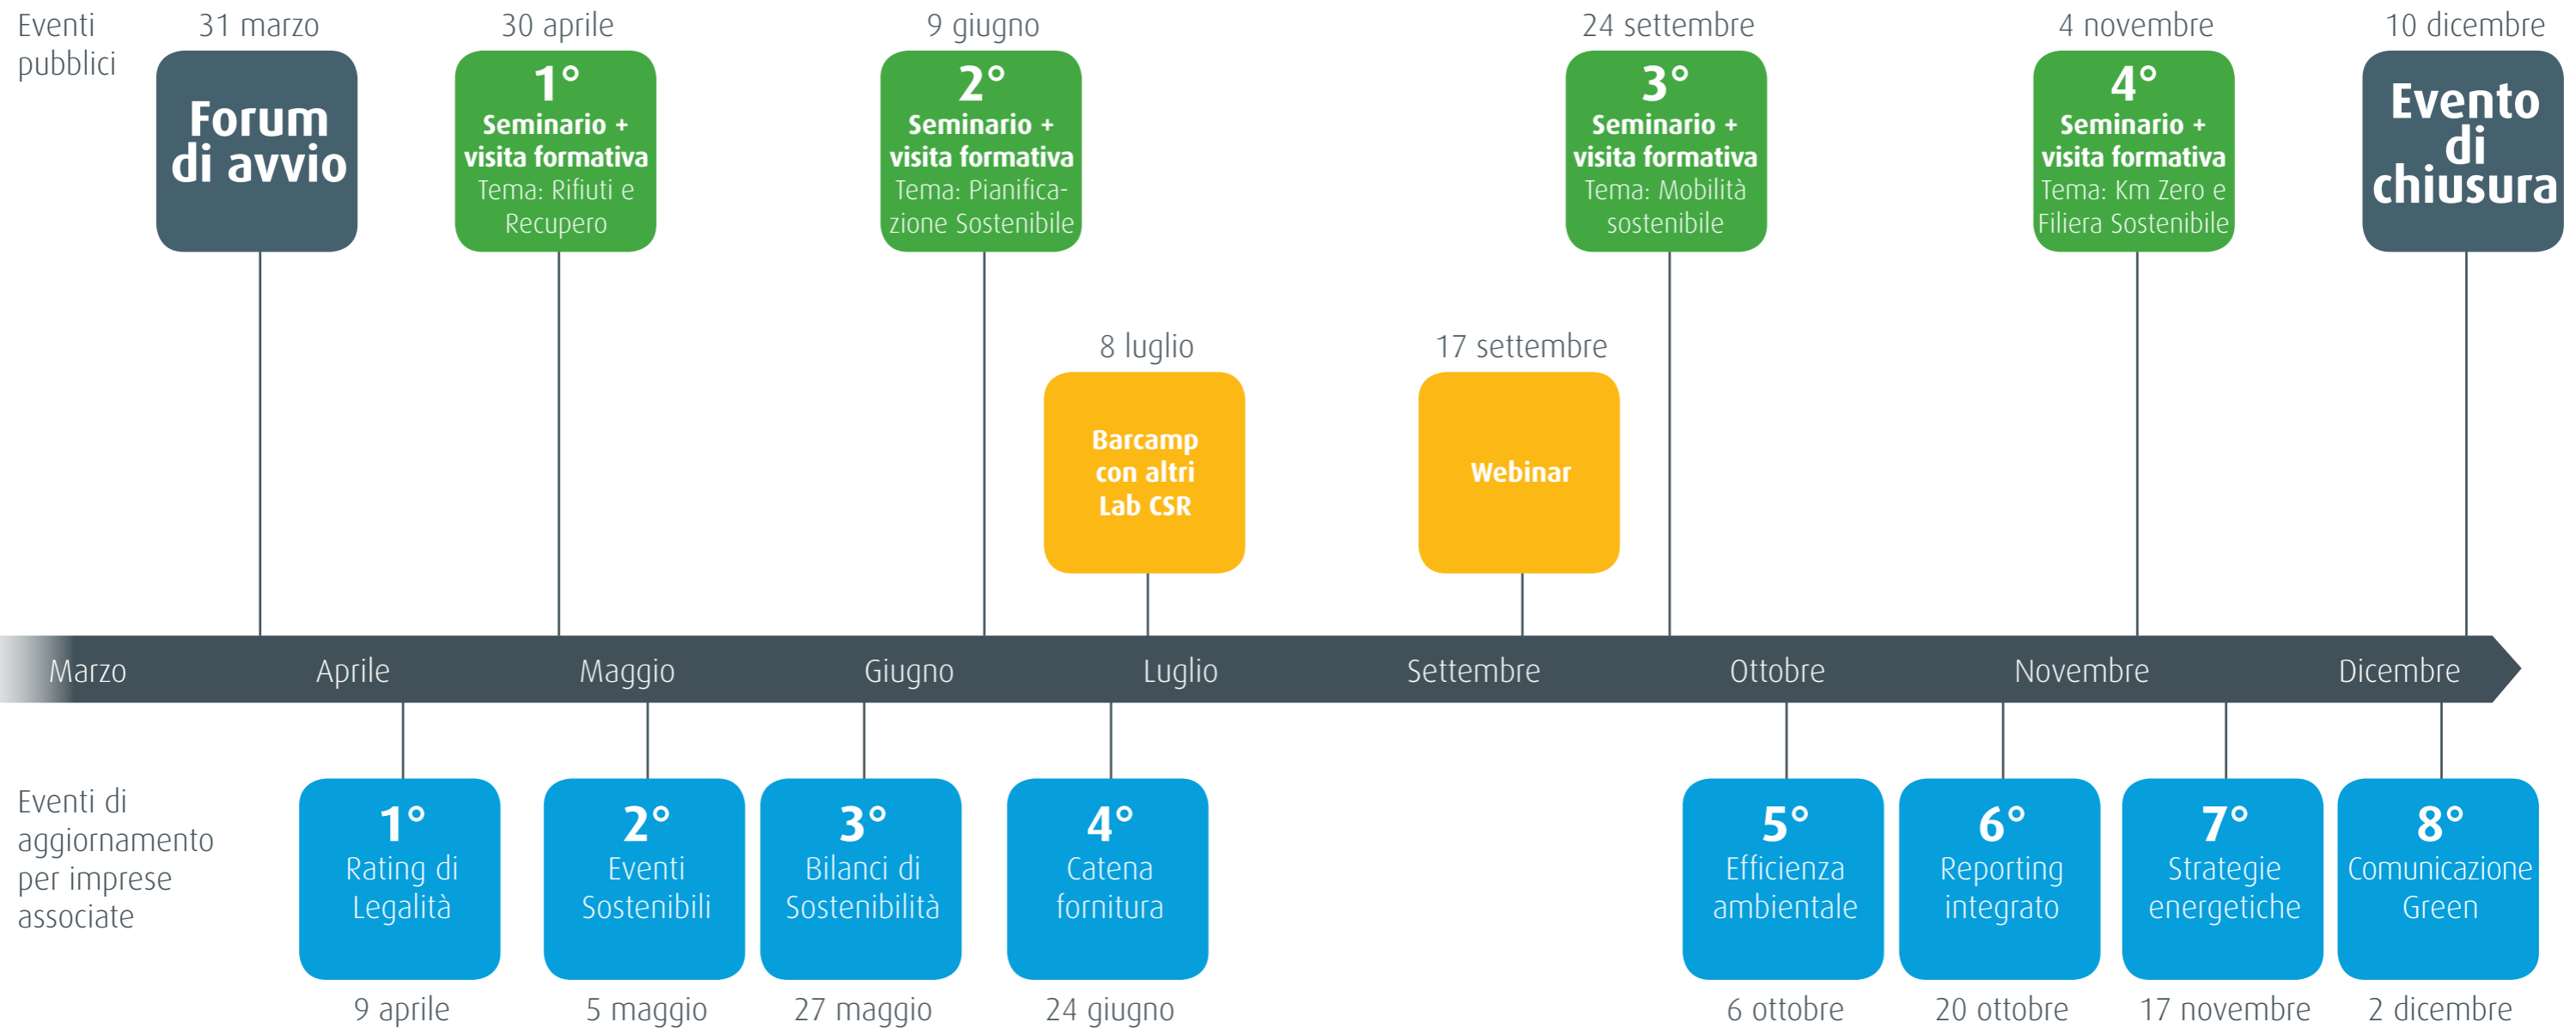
Eventi pubblici

31 marzo
Forum di avvio

30 aprile
1°
Seminario + visita formativa
Tema: Rifiuti e Recupero

9 giugno
2°
Seminario + visita formativa
Tema: Pianificazione Sostenibile

8 luglio
Barcamp con altri Lab CSR

17 settembre
Webinar

24 settembre
3°
Seminario + visita formativa
Tema: Mobilità sostenibile

4 novembre
4°
Seminario + visita formativa
Tema: Km Zero e Filiera Sostenibile

10 dicembre
Evento di chiusura

Marzo Aprile Maggio Giugno Luglio Settembre Ottobre Novembre Dicembre

Eventi di aggiornamento per imprese associate

1°
Rating di Legalità
9 aprile

2°
Eventi Sostenibili
5 maggio

3°
Bilanci di Sostenibilità
27 maggio

4°
Catena fornitura
24 giugno

5°
Efficienza ambientale
6 ottobre

6°
Reporting integrato
20 ottobre

7°
Strategie energetiche
17 novembre

8°
Comunicazione Green
2 dicembre